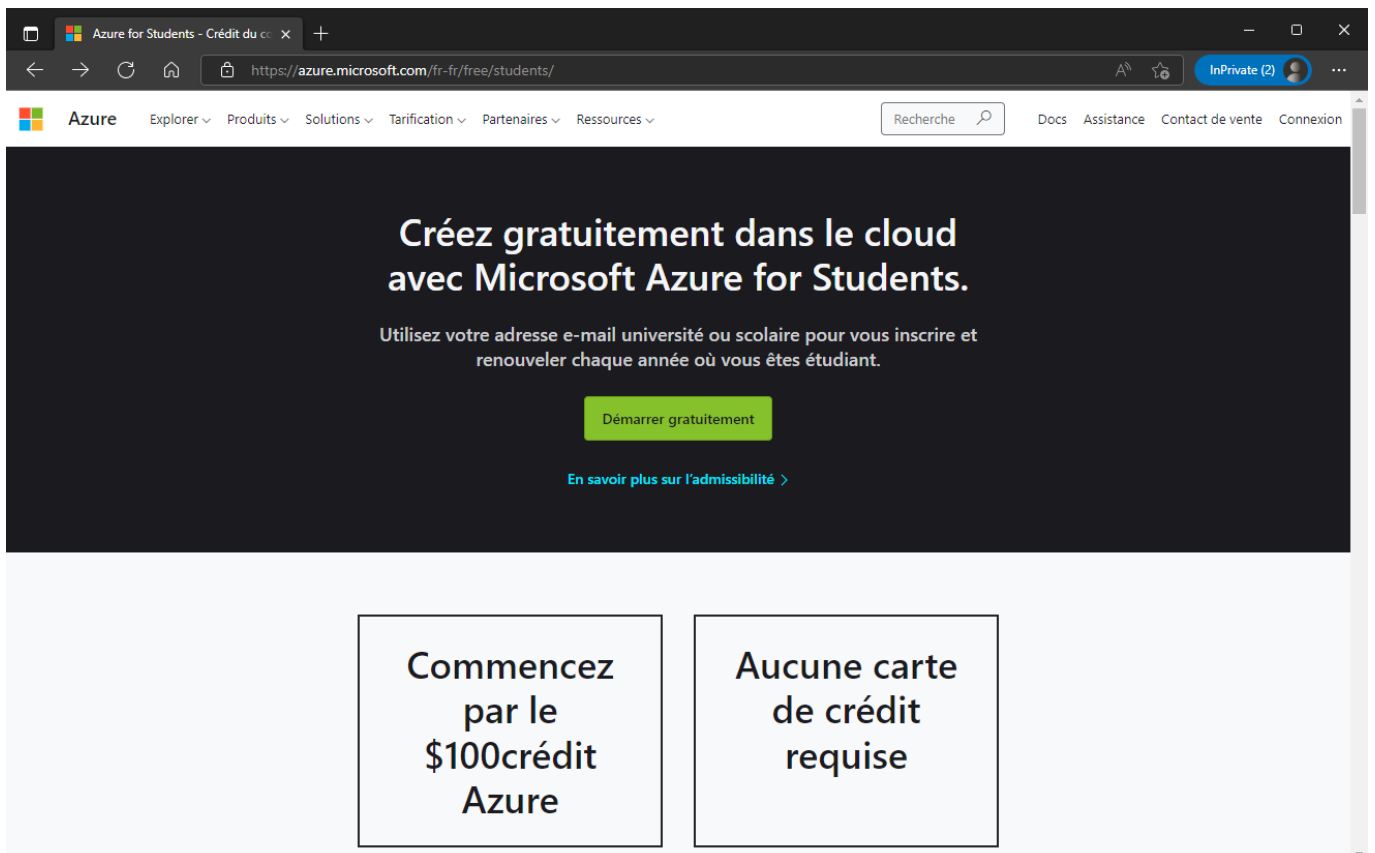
Azure for Students - Crédit du c

https://azure.microsoft.com/fr-fr/free/students/

InPrivate (2)

Azure Explorer Produits Solutions Tarification Partenaires Ressources Recherche Docs Assistance Contact de vente Connexion

Créez gratuitement dans le cloud avec Microsoft Azure for Students.

Utilisez votre adresse e-mail université ou scolaire pour vous inscrire et renouveler chaque année où vous êtes étudiant.

Démarrer gratuitement

En savoir plus sur l'admissibilité

Commencez par le $100crédit Azure

Aucune carte de crédit requise